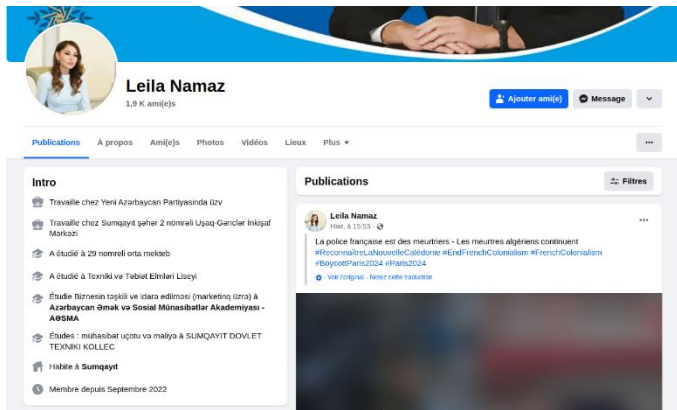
Leila Namaz

1,9 K ami(e)s

Ajouter ami(e)

Message

Publications

À propos

Ami(e)s

Photos

Vidéos

Lieux

Plus

Intro

Travaille chez Yeni Azərbaycan Partiyasında üzv

Travaille chez Sumqayıt şəhər 2 nömrəli Uşaq-Gənclər İnkişaf Mərkəzi

A étudié à 29 nomreli orta mekteb

A étudié à Texniki və Təbiət Elmləri Liseyi

Étudie Biznesin təşkili və idarə edilməsi (marketinq üzrə) à Azərbaycan Əmək və Sosial Münasibətlər Akademiyası - AƏSMA

Études : mühasibat uçotu və maliyyə à SUMQAYIT DOVLET TEXNIKI KOLLEC

Habite à Sumqayıt

Membre depuis Septembre 2022

Publications

Filtres

Leila Namaz

Hier, à 15:53 ·

La police française est des meurtriers - Les meurtres algériens continuent #ReconnaîtreLaNouvelleCalédonie #EndFrenchColonialism #FrenchColonialism #BoycottParis2024 #Paris2024

Voir l'original · Notez cette traduction